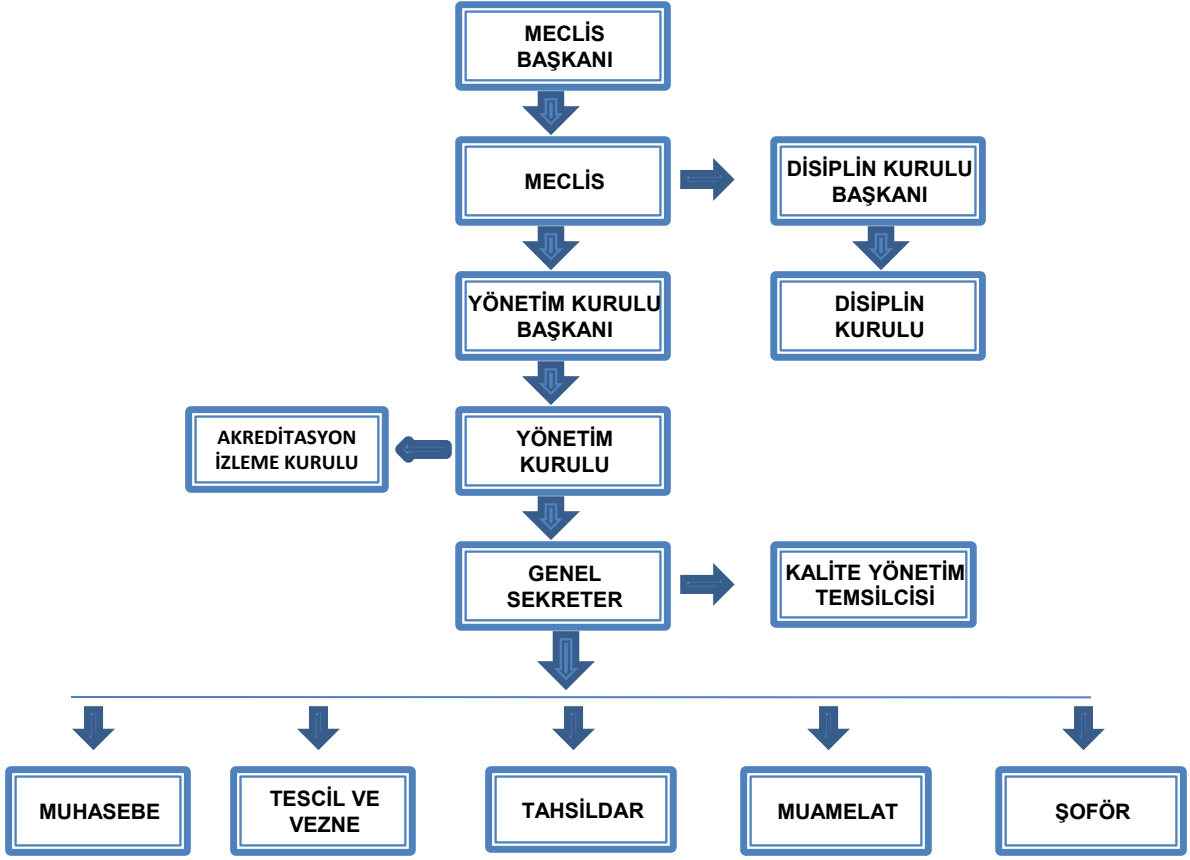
MECLİS BAŞKANI

MECLİS

DİSİPLİN KURULU BAŞKANI

YÖNETİM KURULU BAŞKANI

DİSİPLİN KURULU

AKREDİTASYON İZLEME KURULU

YÖNETİM KURULU

GENEL SEKRETER

KALİTE YÖNETİM TEMSİLCİSİ

MUHASEBE

TESCİL VE VEZNE

TAHSİLDAR

MUAMELAT

ŞOFÖR